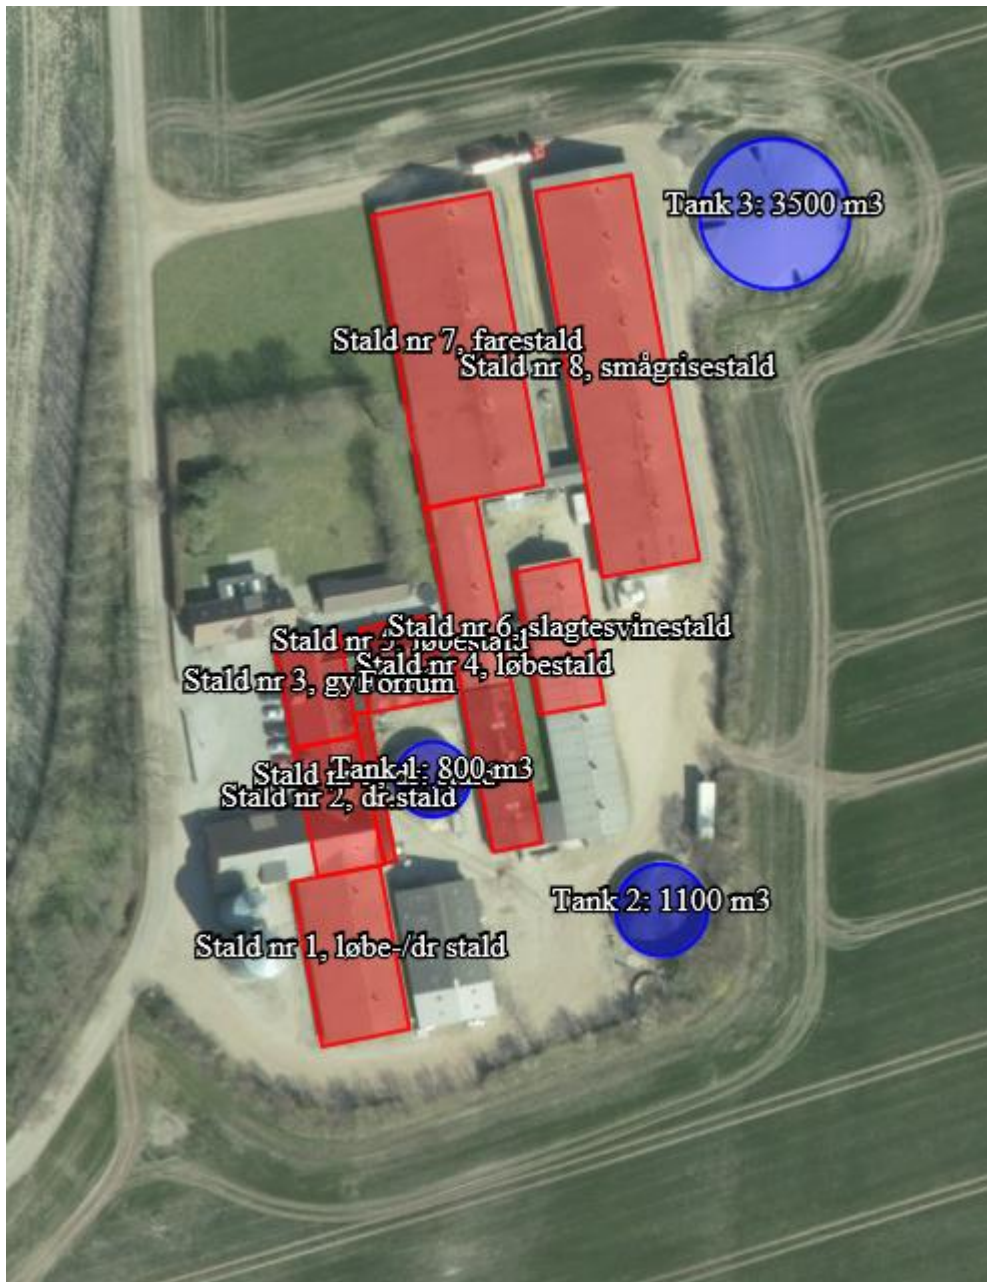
Tank 3: 3500 m3

Stald nr 7, farestald

Stald nr 8, smågrisestald

Stald nr 6, slagtesvinestald

Stald nr 5, løbestald

Stald nr 4, løbestald

Stald nr 3, gy Forrum

Stald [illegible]

Tank 1: 800 m3

Stald nr 2, dr stald

Tank 2: 1100 m3

Stald nr 1, løbe-/dr stald